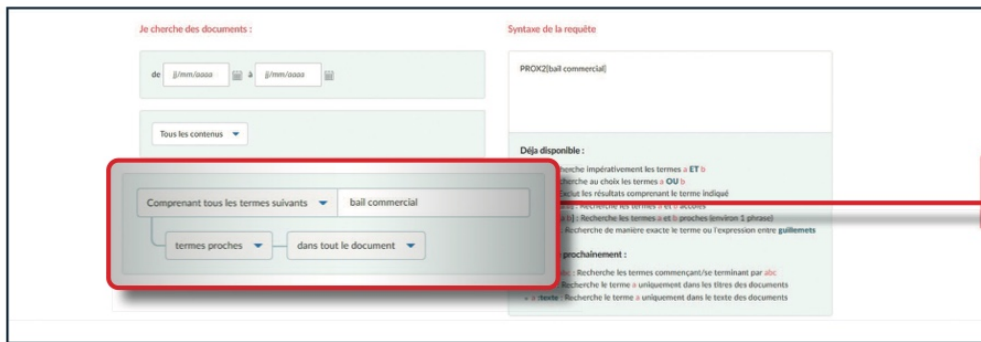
Je cherche des documents :

de jj/mm/aaaa à jj/mm/aaaa

Tous les contenus

Comprenant tous les termes suivants

bail commercial

termes proches

dans tout le document

Syntaxe de la requête

PROX2(bail commercial)

Déjà disponible :

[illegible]cherche impérativement les termes a ET b
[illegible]cherche au choix les termes a OU b
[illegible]xclut les résultats comprenant le terme indiqué
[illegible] Recherche les termes a et b accolés
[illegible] b) : Recherche les termes a et b proches (environ 1 phrase)
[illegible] Recherche de manière exacte le terme ou l'expression entre guillemets

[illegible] prochainement :

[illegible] : Recherche les termes commençant/se terminant par abc
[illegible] Recherche le terme a uniquement dans les titres des documents
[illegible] texte : Recherche le terme a uniquement dans le texte des documents